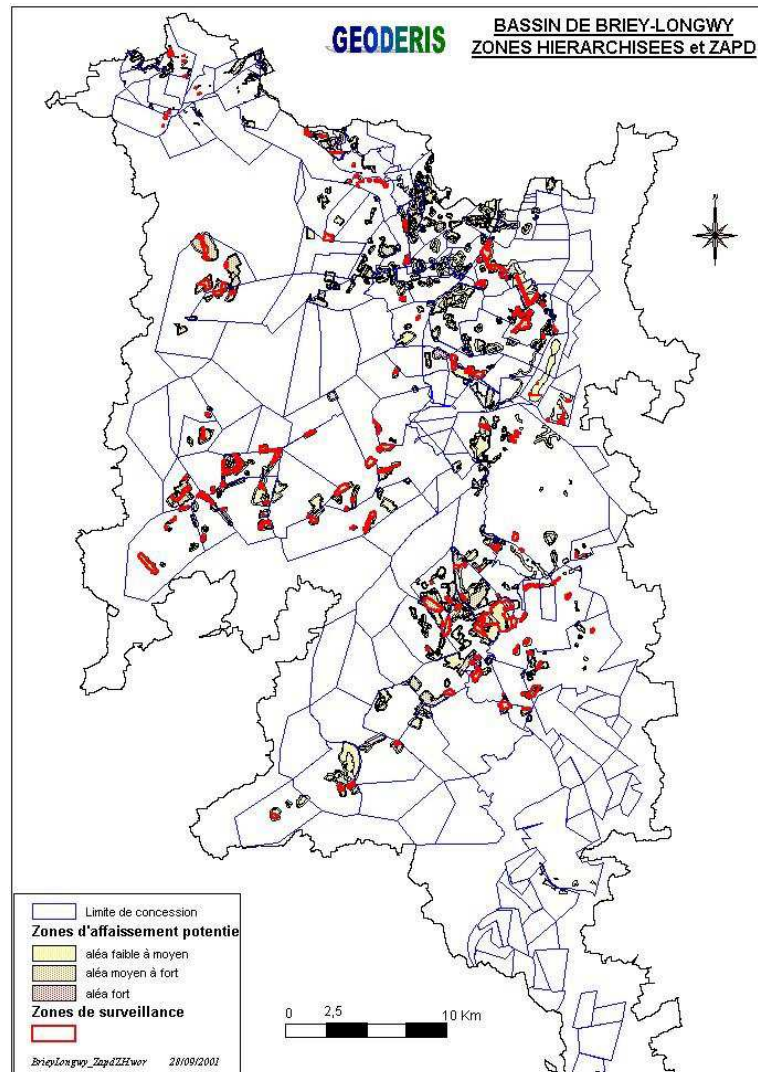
GEODERIS

BASSIN DE BRIEY-LONGWY
ZONES HIERARCHISEES et ZAPD

Limite de concession
Zones d'affaissement potentie
aléa faible à moyen
aléa moyen à fort
aléa fort
Zones de surveillance

0 2,5 10 Km

BrieyLongwy_ZapdZHwor 28/09/2001